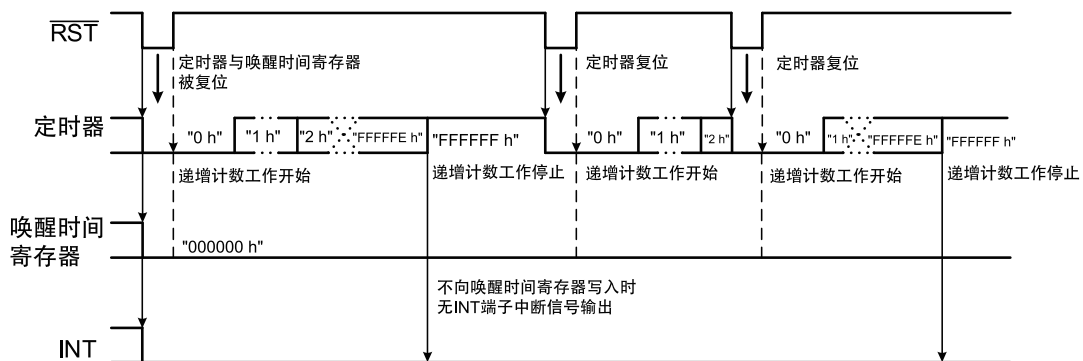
$\overline{RST}$

定时器与唤醒时间寄存器被复位

定时器复位

定时器复位

定时器

"0 h" "1 h" "2 h" "FFFFFE h" "FFFFFF h" "0 h" "1 h" "2 h" "0 h" "1 h" "FFFFFE h" "FFFFFF h"

递增计数工作开始

递增计数工作停止

递增计数工作开始

递增计数工作开始

递增计数工作停止

唤醒时间寄存器

"000000 h"

不向唤醒时间寄存器写入时无INT端子中断信号输出

INT